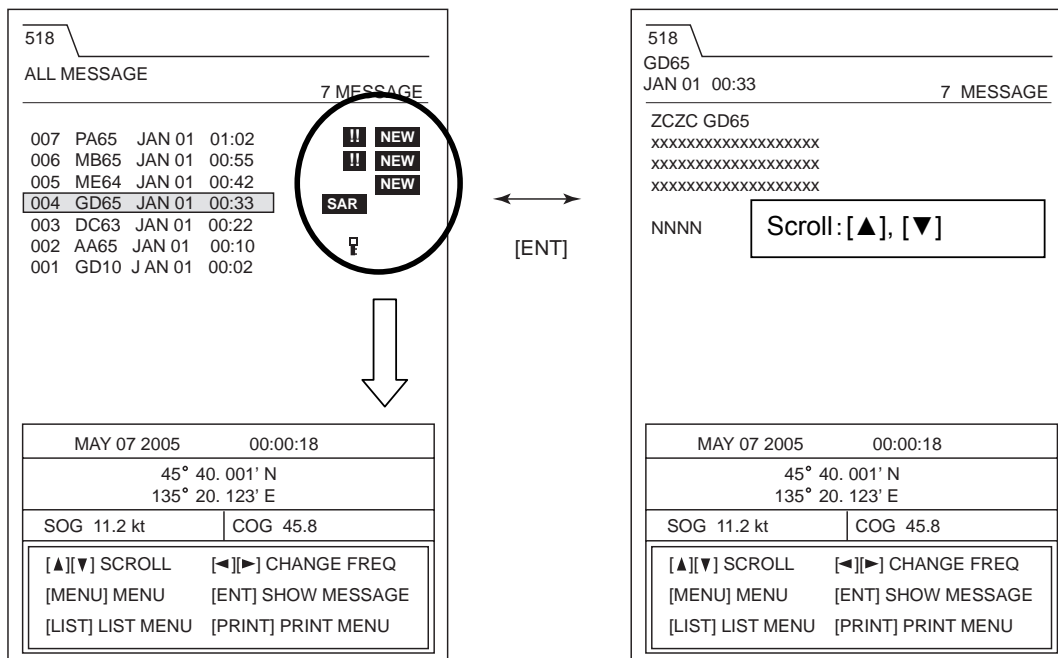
518

ALL MESSAGE

7 MESSAGE

007 PA65 JAN 01 01:02 !! NEW
006 MB65 JAN 01 00:55 !! NEW
005 ME64 JAN 01 00:42 NEW
004 GD65 JAN 01 00:33 SAR
003 DC63 JAN 01 00:22
002 AA65 JAN 01 00:10
001 GD10 J AN 01 00:02

MAY 07 2005 00:00:18
45° 40. 001' N
135° 20. 123' E

| SOG 11.2 kt | COG 45.8 |
|---|---|

[▲][▼] SCROLL [◄][►] CHANGE FREQ
[MENU] MENU [ENT] SHOW MESSAGE
[LIST] LIST MENU [PRINT] PRINT MENU

[ENT]

518
GD65
JAN 01 00:33

7 MESSAGE

ZCZC GD65
xxxxxxxxxxxxxxxxxxx
xxxxxxxxxxxxxxxxxxx
xxxxxxxxxxxxxxxxxxx

NNNN

Scroll : [▲], [▼]

MAY 07 2005 00:00:18
45° 40. 001' N
135° 20. 123' E

| SOG 11.2 kt | COG 45.8 |
|---|---|

[▲][▼] SCROLL [◄][►] CHANGE FREQ
[MENU] MENU [ENT] SHOW MESSAGE
[LIST] LIST MENU [PRINT] PRINT MENU